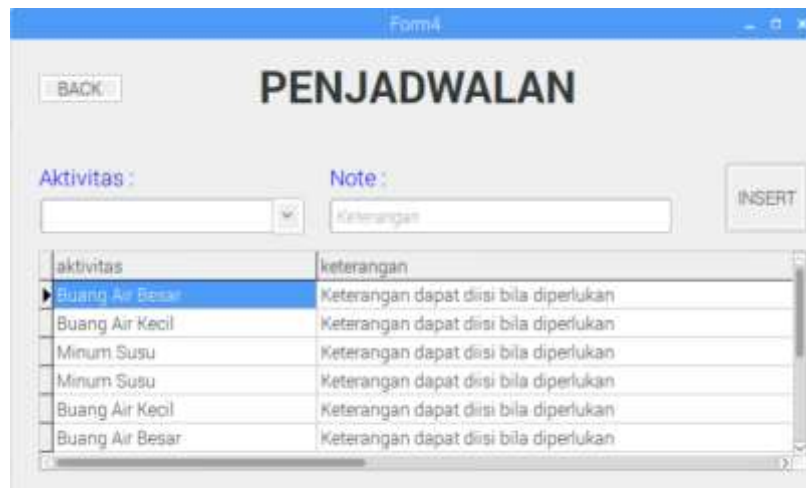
Form4

BACK

PENJADWALAN

Aktivitas :

Note :

Keterangan

INSERT

| aktivitas | keterangan |
|---|---|
| Buang Air Besar | Keterangan dapat diisi bila diperlukan |
| Buang Air Kecil | Keterangan dapat diisi bila diperlukan |
| Minum Susu | Keterangan dapat diisi bila diperlukan |
| Minum Susu | Keterangan dapat diisi bila diperlukan |
| Buang Air Kecil | Keterangan dapat diisi bila diperlukan |
| Buang Air Besar | Keterangan dapat diisi bila diperlukan |